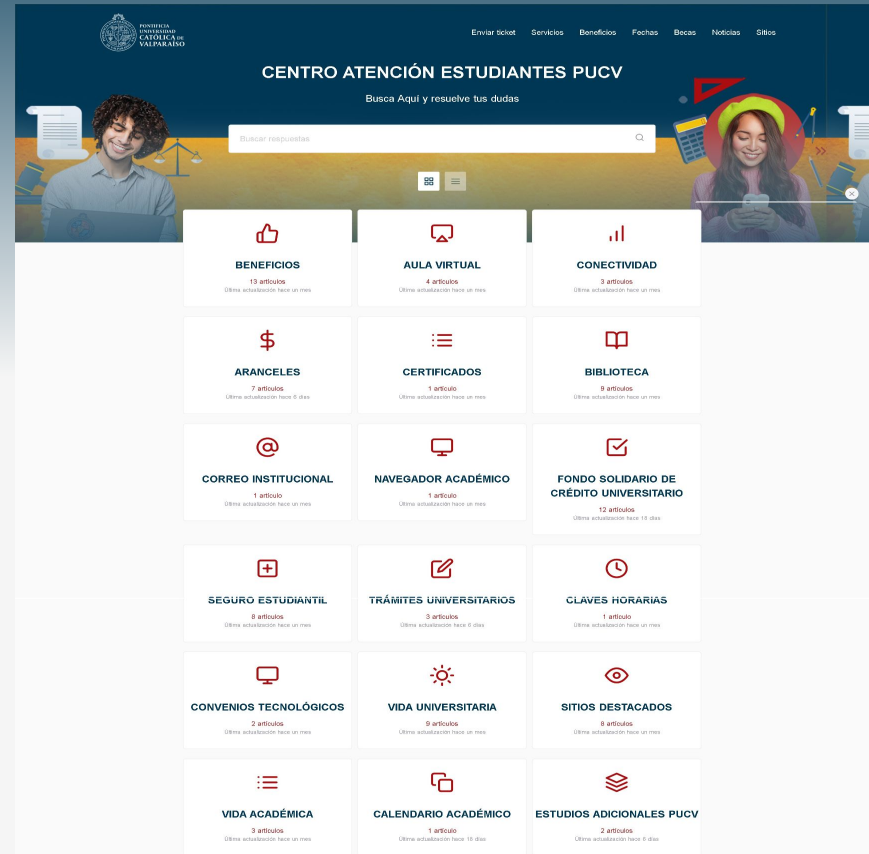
PONTIFICIA UNIVERSIDAD CATÓLICA DE VALPARAÍSO

Enviar ticket Servicios Beneficios Fechas Becas Noticias Sitios

CENTRO ATENCIÓN ESTUDIANTES PUCV

Busca Aquí y resuelve tus dudas

Buscar respuestas

BENEFICIOS
13 artículos
Última actualización hace un mes

AULA VIRTUAL
4 artículos
Última actualización hace un mes

CONECTIVIDAD
3 artículos
Última actualización hace un mes

ARANCELES
7 artículos
Última actualización hace 8 días

CERTIFICADOS
1 artículo
Última actualización hace un mes

BIBLIOTECA
9 artículos
Última actualización hace un mes

CORREO INSTITUCIONAL
1 artículo
Última actualización hace un mes

NAVEGADOR ACADÉMICO
1 artículo
Última actualización hace un mes

FONDO SOLIDARIO DE CRÉDITO UNIVERSITARIO
12 artículos
Última actualización hace 16 días

SEGURO ESTUDIANTIL
8 artículos
Última actualización hace un mes

TRÁMITES UNIVERSITARIOS
3 artículos
Última actualización hace 8 días

CLAVES HORARIAS
1 artículo
Última actualización hace un mes

CONVENIOS TECNOLÓGICOS
2 artículos
Última actualización hace un mes

VIDA UNIVERSITARIA
9 artículos
Última actualización hace un mes

SITIOS DESTACADOS
8 artículos
Última actualización hace un mes

VIDA ACADÉMICA
3 artículos
Última actualización hace un mes

CALENDARIO ACADÉMICO
1 artículo
Última actualización hace 16 días

ESTUDIOS ADICIONALES PUCV
2 artículos
Última actualización hace 8 días